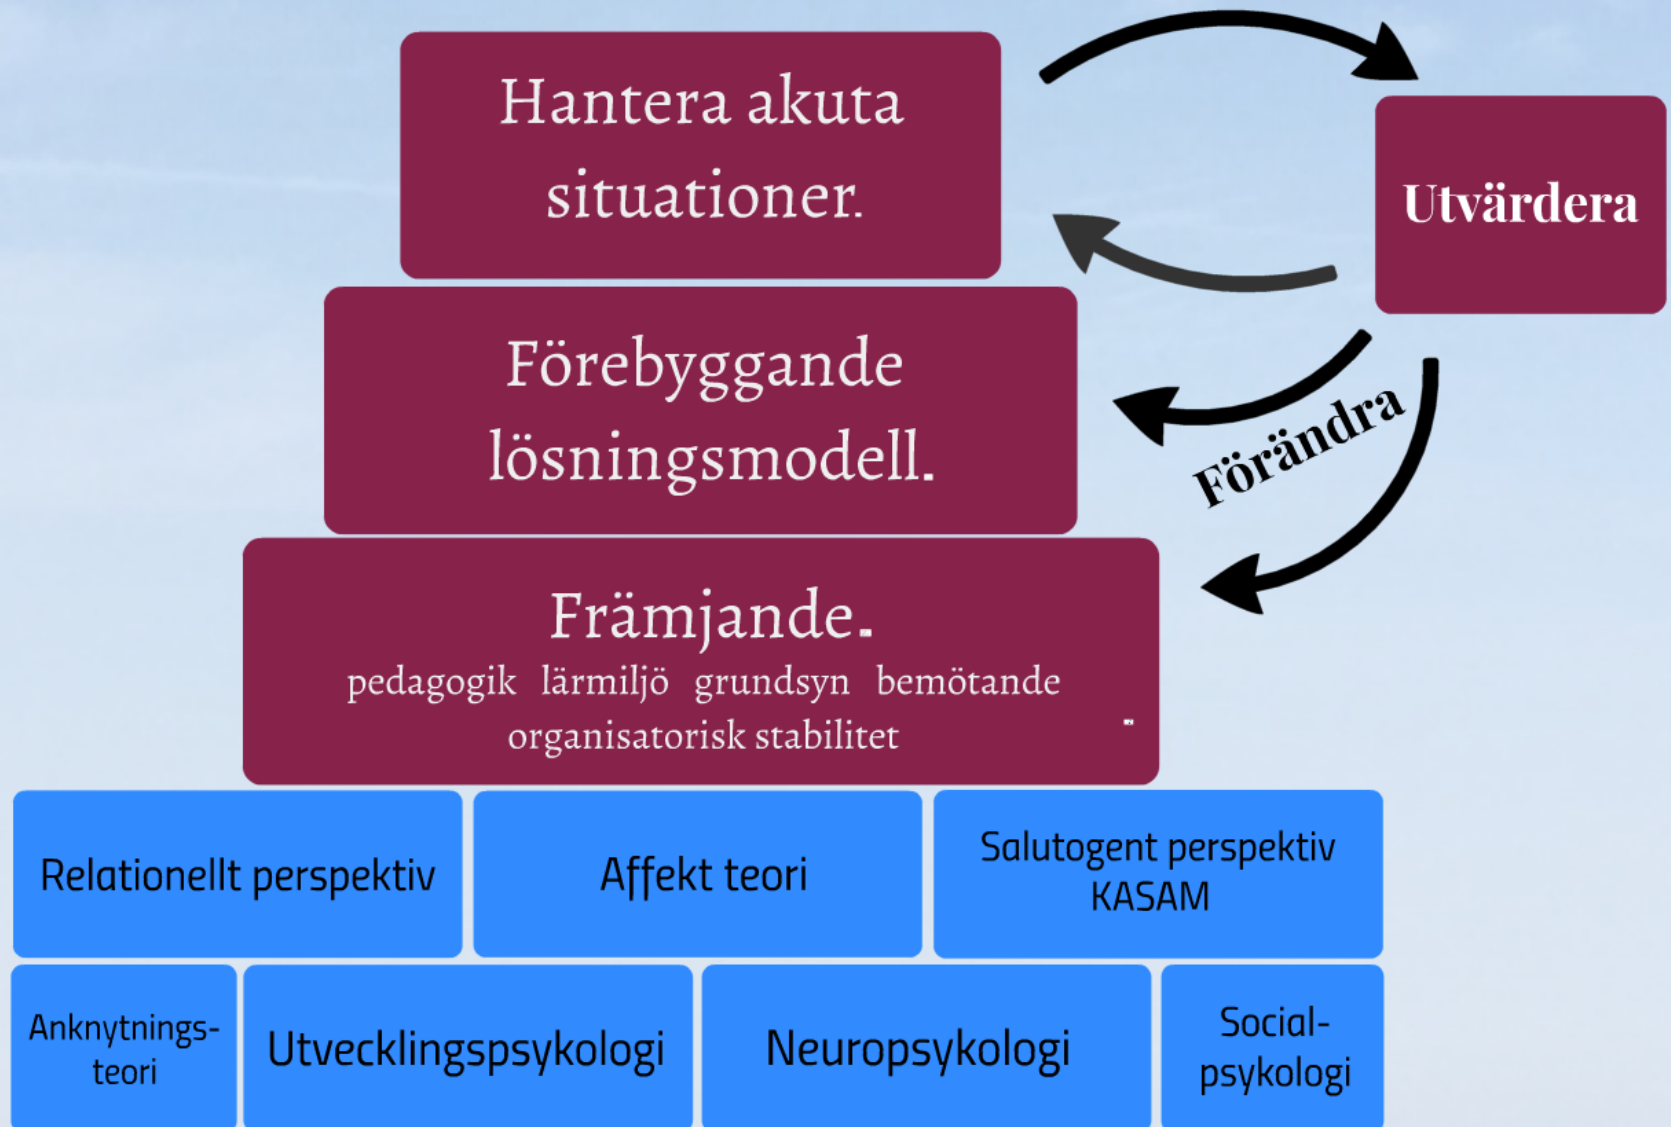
Hantera akuta situationer.

Utvärdera

Förebyggande lösningsmodell.

Förändra

Främjande.
pedagogik lärmiljö grundsyn bemötande organisatorisk stabilitet

Relationellt perspektiv

Affekt teori

Salutogent perspektiv KASAM

Anknytnings-teori

Utvecklingspsykologi

Neuropsykologi

Social-psykologi